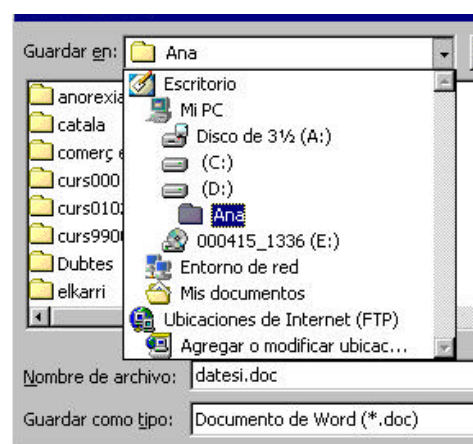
Guardar en: Ana

anorexia
catala
comerç
curs000
curs010
curs990
Dubtes
elkarri

Escritorio
Mi PC
Disco de 3½ (A:)
(C:)
(D:)
Ana
000415_1336 (E:)
Entorno de red
Mis documentos
Ubicaciones de Internet (FTP)
Agregar o modificar ubicac...

Nombre de archivo: datesi.doc

Guardar como tipo: Documento de Word (*.doc)